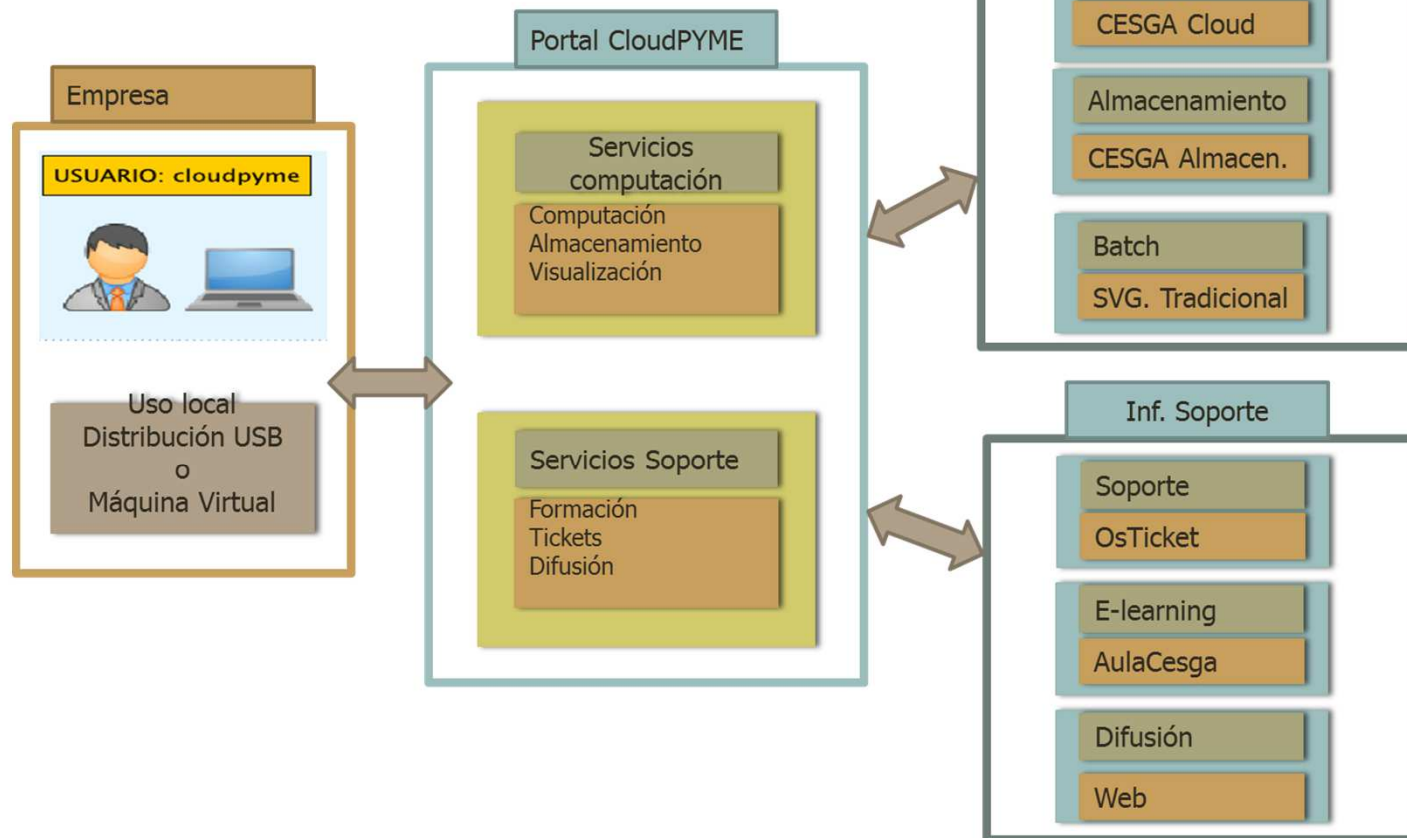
Empresa

USUARIO: cloudpyme

Uso local
Distribución USB
o
Máquina Virtual

Portal CloudPYME

Servicios computación

Computación
Almacenamiento
Visualización

Servicios Soporte

Formación
Tickets
Difusión

CESGA Cloud

Almacenamiento

CESGA Almacen.

Batch

SVG. Tradicional

Inf. Soporte

Soporte

OsTicket

E-learning

AulaCesga

Difusión

Web